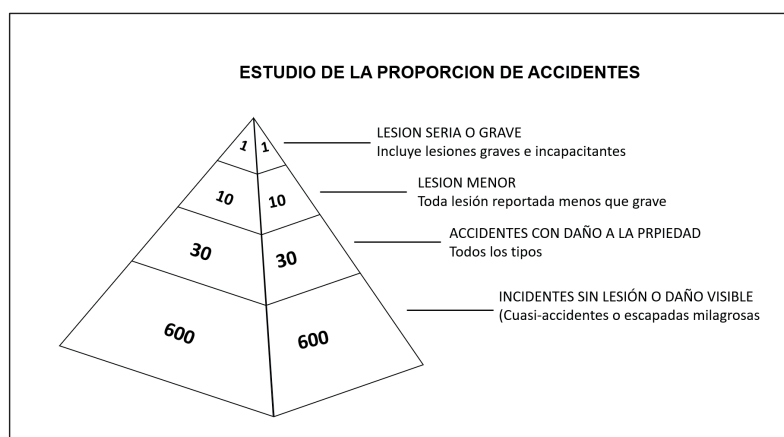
ESTUDIO DE LA PROPORCION DE ACCIDENTES

1 1
10 10
30 30
600 600

LESION SERIA O GRAVE
Incluye lesiones graves e incapacitantes

LESION MENOR
Toda lesión reportada menos que grave

ACCIDENTES CON DAÑO A LA PRPIEDAD
Todos los tipos

INCIDENTES SIN LESIÓN O DAÑO VISIBLE
(Cuasi-accidentes o escapadas milagrosas